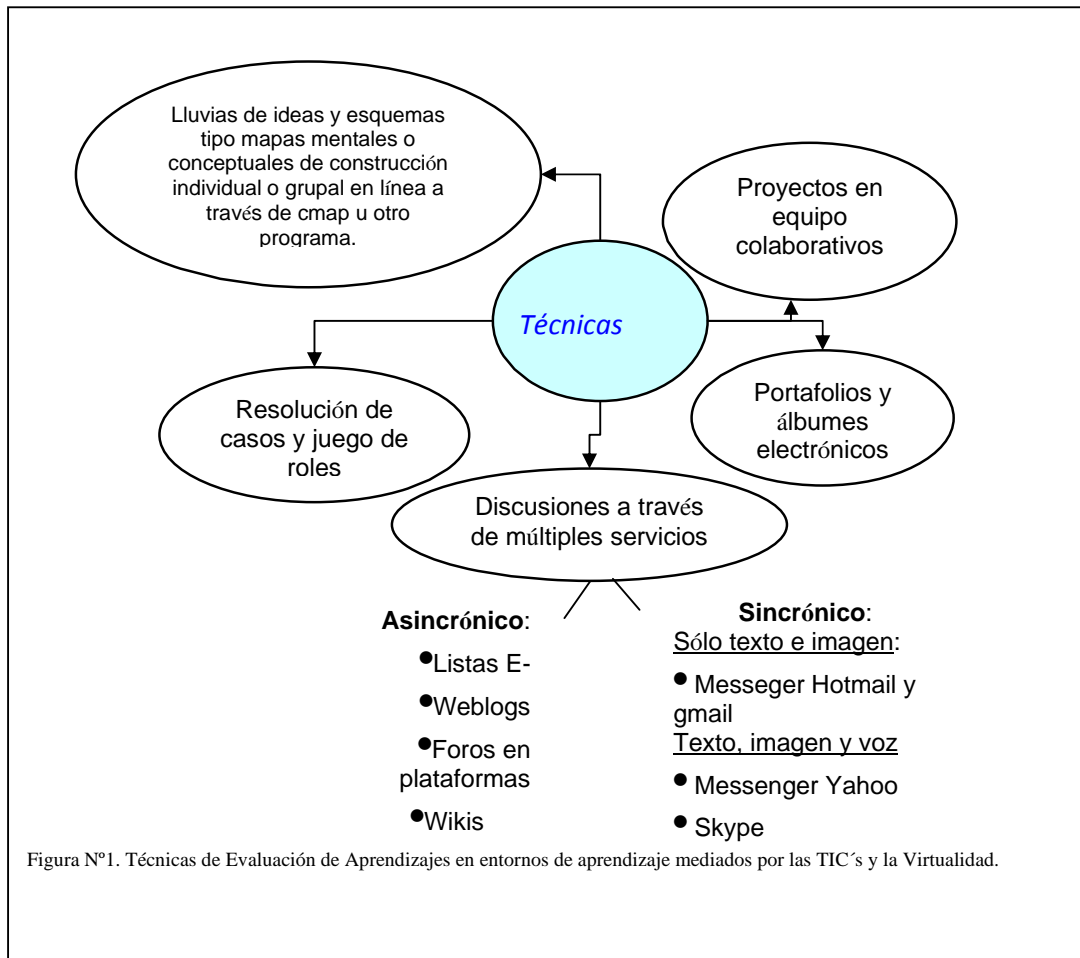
Lluvias de ideas y esquemas tipo mapas mentales o conceptuales de construcción individual o grupal en línea a través de cmap u otro programa.

Proyectos en equipo colaborativos

Técnicas

Resolución de casos y juego de roles

Portafolios y álbumes electrónicos

Discusiones a través de múltiples servicios

**Asincrónico**:
- Listas E-
- Weblogs
- Foros en plataformas
- Wikis

**Sincrónico**:
Sólo texto e imagen:
- Messeger Hotmail y gmail

Texto, imagen y voz
- Messenger Yahoo
- Skype

Figura Nº1. Técnicas de Evaluación de Aprendizajes en entornos de aprendizaje mediados por las TIC´s y la Virtualidad.